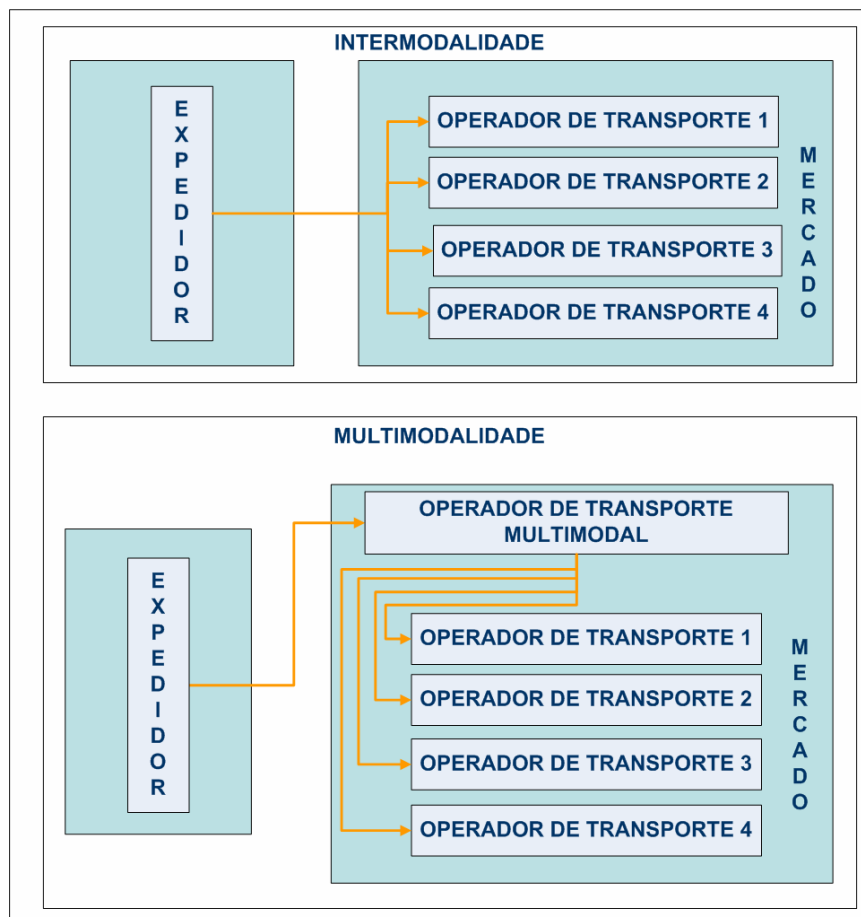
INTERMODALIDADE

EXPEDIDOR

OPERADOR DE TRANSPORTE 1
OPERADOR DE TRANSPORTE 2
OPERADOR DE TRANSPORTE 3
OPERADOR DE TRANSPORTE 4

MERCADO

MULTIMODALIDADE

EXPEDIDOR

OPERADOR DE TRANSPORTE MULTIMODAL

OPERADOR DE TRANSPORTE 1
OPERADOR DE TRANSPORTE 2
OPERADOR DE TRANSPORTE 3
OPERADOR DE TRANSPORTE 4

MERCADO